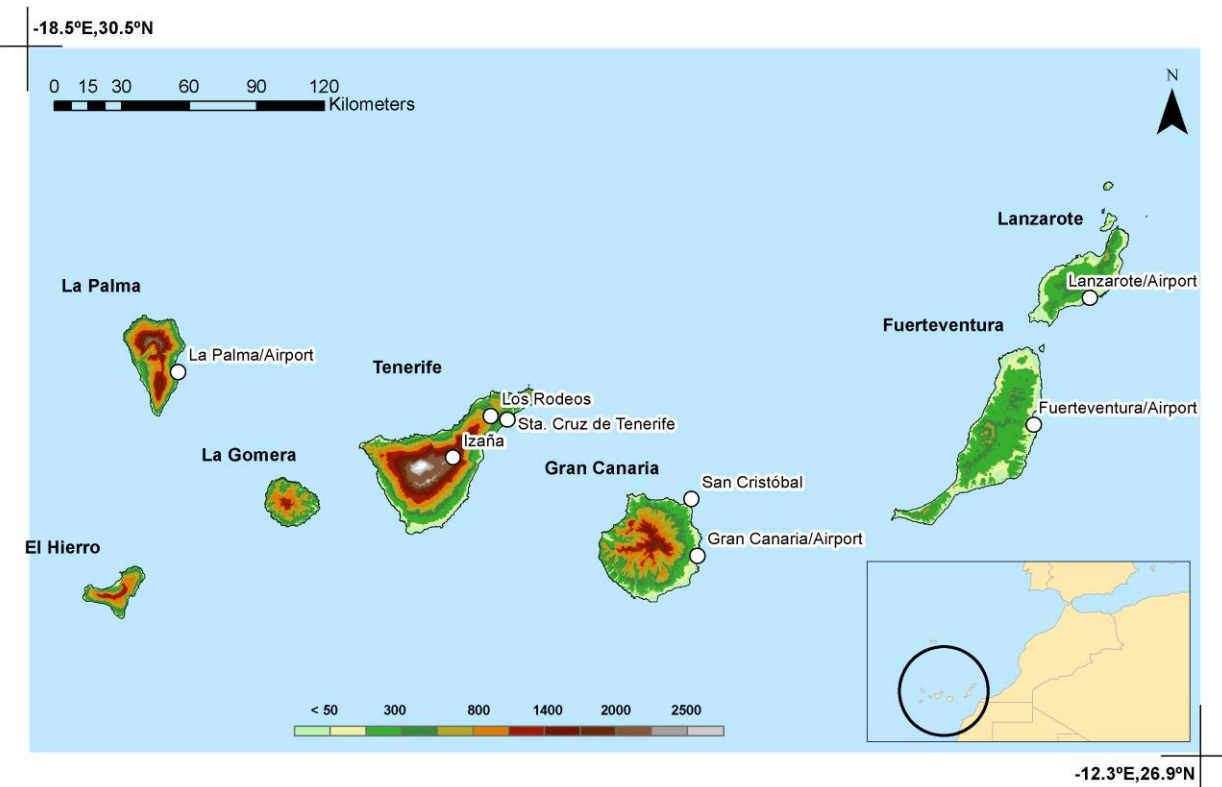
-18.5ºE,30.5ºN

0 15 30 60 90 120
Kilometers

N

Lanzarote

Lanzarote/Airport

La Palma

Fuerteventura

La Palma/Airport

Tenerife

Los Rodeos

Fuerteventura/Airport

Sta. Cruz de Tenerife

Izaña

La Gomera

Gran Canaria

San Cristóbal

El Hierro

Gran Canaria/Airport

< 50 300 800 1400 2000 2500

-12.3ºE,26.9ºN